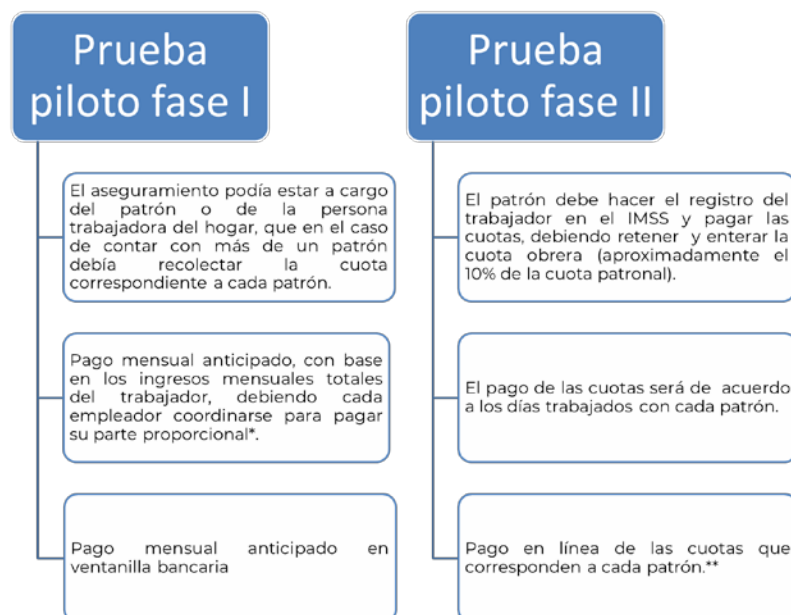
Prueba piloto fase I

El aseguramiento podía estar a cargo del patrón o de la persona trabajadora del hogar, que en el caso de contar con más de un patrón debía recolectar la cuota correspondiente a cada patrón.

Pago mensual anticipado, con base en los ingresos mensuales totales del trabajador, debiendo cada empleador coordinarse para pagar su parte proporcional*.

Pago mensual anticipado en ventanilla bancaria

Prueba piloto fase II

El patrón debe hacer el registro del trabajador en el IMSS y pagar las cuotas, debiendo retener y enterar la cuota obrera (aproximadamente el 10% de la cuota patronal).

El pago de las cuotas será de acuerdo a los días trabajados con cada patrón.

Pago en línea de las cuotas que corresponden a cada patrón.**